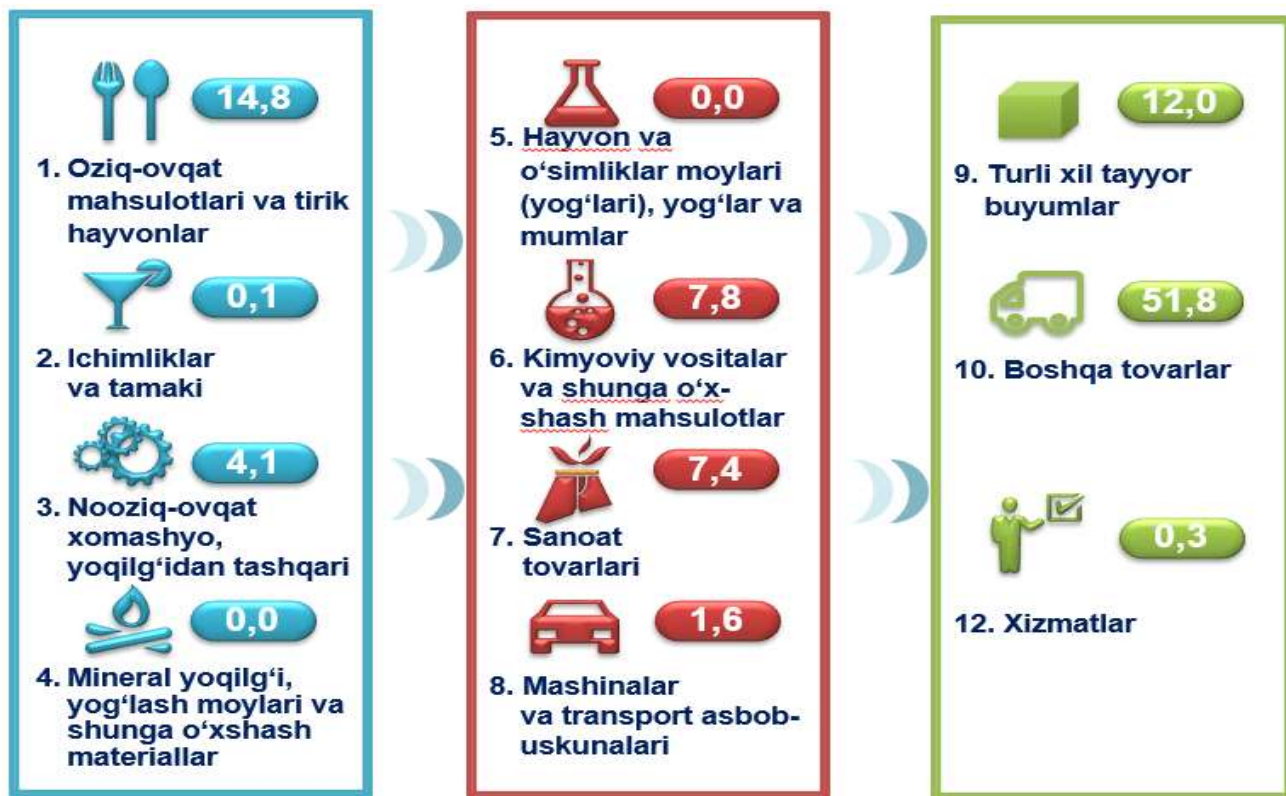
14,8

1. Oziq-ovqat mahsulotlari va tirik hayvonlar

0,1

2. Ichimliklar va tamaki

4,1

3. Nooziq-ovqat xomashyo, yoqilg‘idan tashqari

0,0

4. Mineral yoqilg‘i, yog‘lash moylari va shunga o‘xshash materiallar

0,0

5. Hayvon va o‘simliklar moylari (yog‘lari), yog‘lar va mumlar

7,8

6. Kimyoviy vositalar va shunga o‘xshash mahsulotlar

7,4

7. Sanoat tovarlari

1,6

8. Mashinalar va transport asbob-uskunalari

12,0

9. Turli xil tayyor buyumlar

51,8

10. Boshqa tovarlar

0,3

12. Xizmatlar